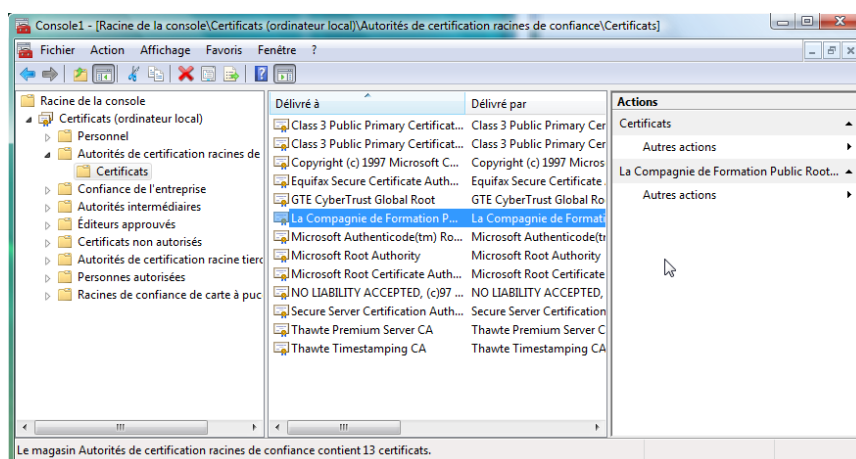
Console1 - [Racine de la console\Certificats (ordinateur local)\Autorités de certification racines de confiance\Certificats]

Fichier Action Affichage Favoris Fenêtre ?

Racine de la console
Certificats (ordinateur local)
Personnel
Autorités de certification racines de
Certificats
Confiance de l'entreprise
Autorités intermédiaires
Éditeurs approuvés
Certificats non autorisés
Autorités de certification racine tierc
Personnes autorisées
Racines de confiance de carte à puc

| Délivré à | Délivré par |
|---|---|
| Class 3 Public Primary Certificat... | Class 3 Public Primary Cer |
| Class 3 Public Primary Certificat... | Class 3 Public Primary Cer |
| Copyright (c) 1997 Microsoft C... | Copyright (c) 1997 Micros |
| Equifax Secure Certificate Auth... | Equifax Secure Certificate |
| GTE CyberTrust Global Root | GTE CyberTrust Global Ro |
| La Compagnie de Formation P... | La Compagnie de Formati |
| Microsoft Authenticode(tm) Ro... | Microsoft Authenticode(t |
| Microsoft Root Authority | Microsoft Root Authority |
| Microsoft Root Certificate Auth... | Microsoft Root Certificate |
| NO LIABILITY ACCEPTED, (c)97 ... | NO LIABILITY ACCEPTED, |
| Secure Server Certification Auth... | Secure Server Certification |
| Thawte Premium Server CA | Thawte Premium Server C |
| Thawte Timestamping CA | Thawte Timestamping CA |

Actions
Certificats
Autres actions
La Compagnie de Formation Public Root...
Autres actions

Le magasin Autorités de certification racines de confiance contient 13 certificats.